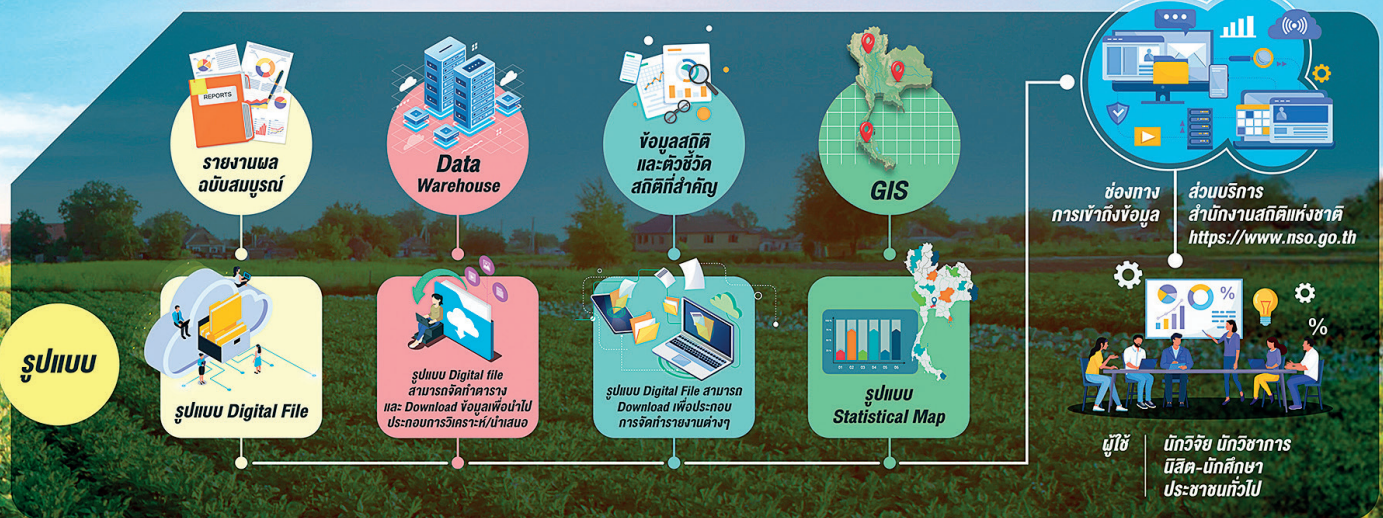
REPORTS

รายงานผล ฉบับสมบูรณ์

Data Warehouse

ข้อมูลสถิติ และตัวชี้วัด สถิติที่สำคัญ

GIS

ช่องทาง การเข้าถึงข้อมูล

ส่วนบริการ สำนักงานสถิติแห่งชาติ https://www.nso.go.th

รูปแบบ

รูปแบบ Digital File

รูปแบบ Digital file สามารถจัดทำตาราง และ Download ข้อมูลเพื่อนำไป ประกอบการวิเคราะห์/นำเสนอ

รูปแบบ Digital File สามารถ Download เพื่อประกอบ การจัดทำรายงานต่างๆ

รูปแบบ Statistical Map

%

ผู้ใช้

นักวิจัย นักวิชาการ นิสิต-นักศึกษา ประชาชนทั่วไป